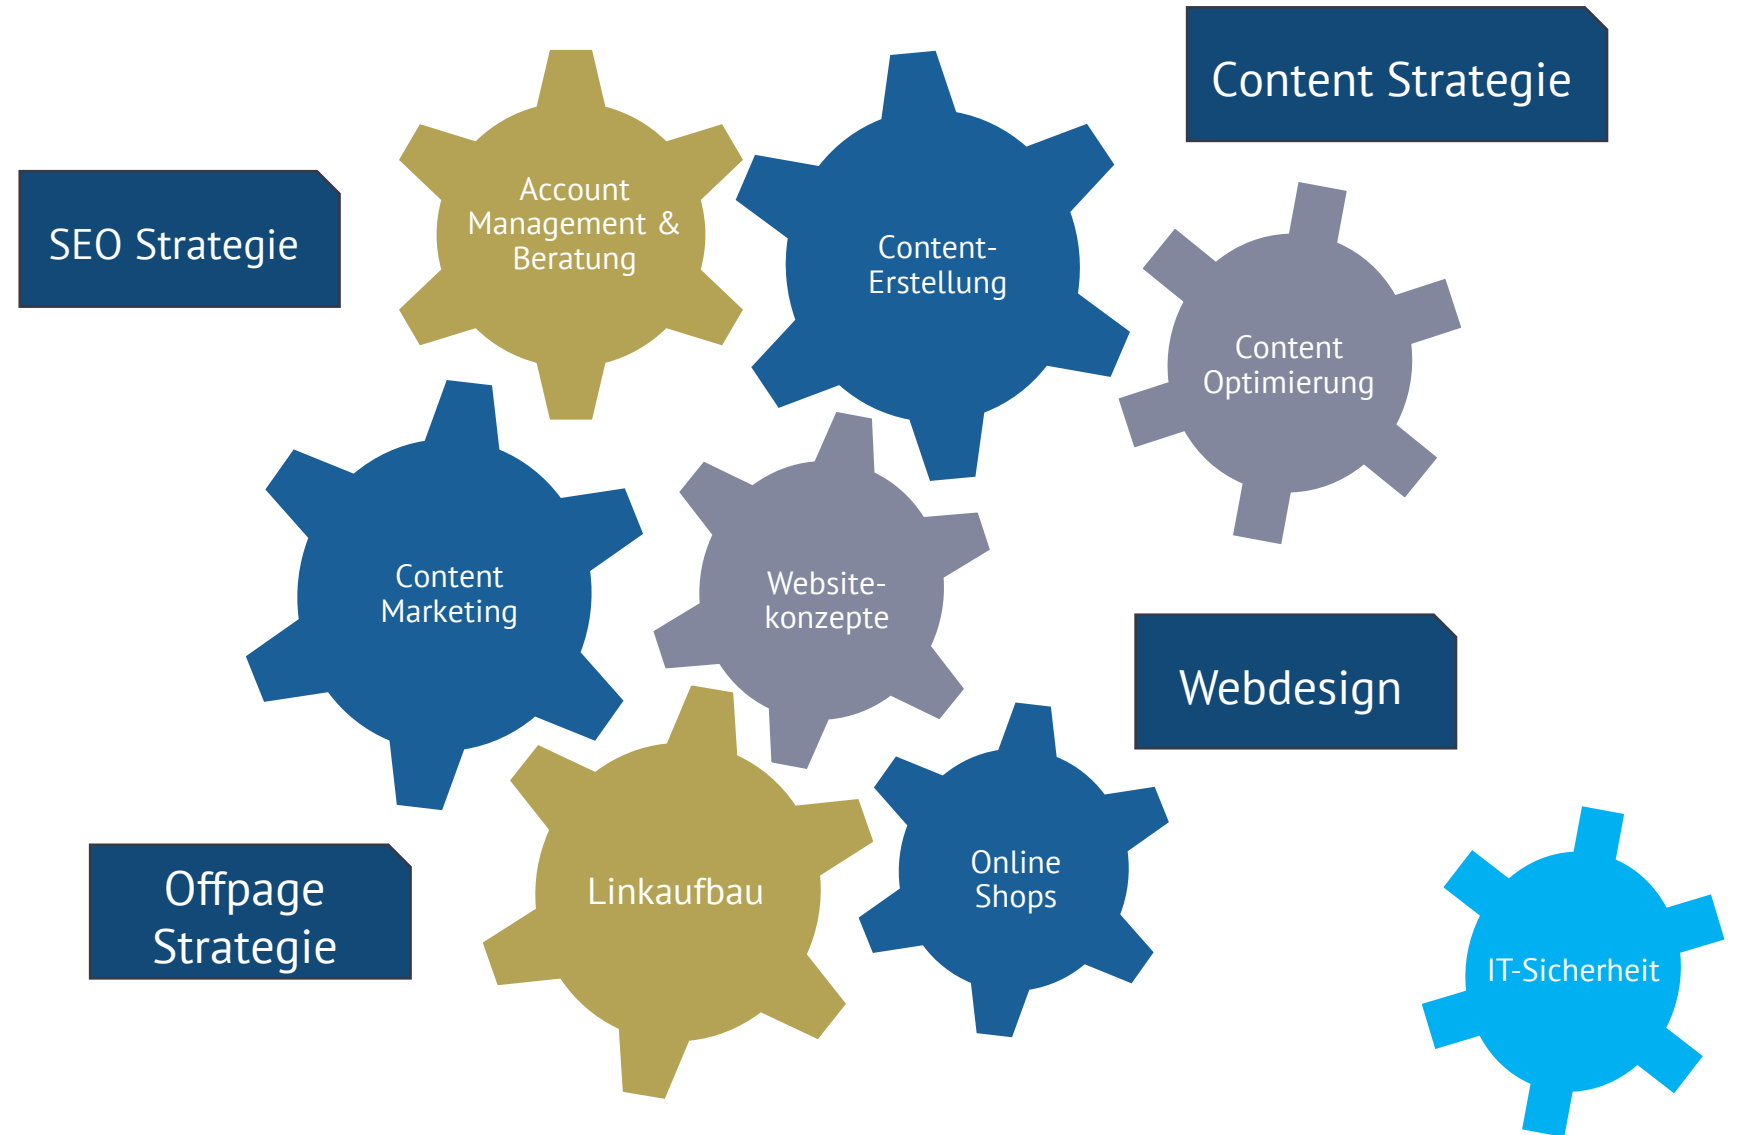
Content Strategie

SEO Strategie

Account Management & Beratung

Content-Erstellung

Content Optimierung

Content Marketing

Website-konzepte

Webdesign

Offpage Strategie

Linkaufbau

Online Shops

IT-Sicherheit